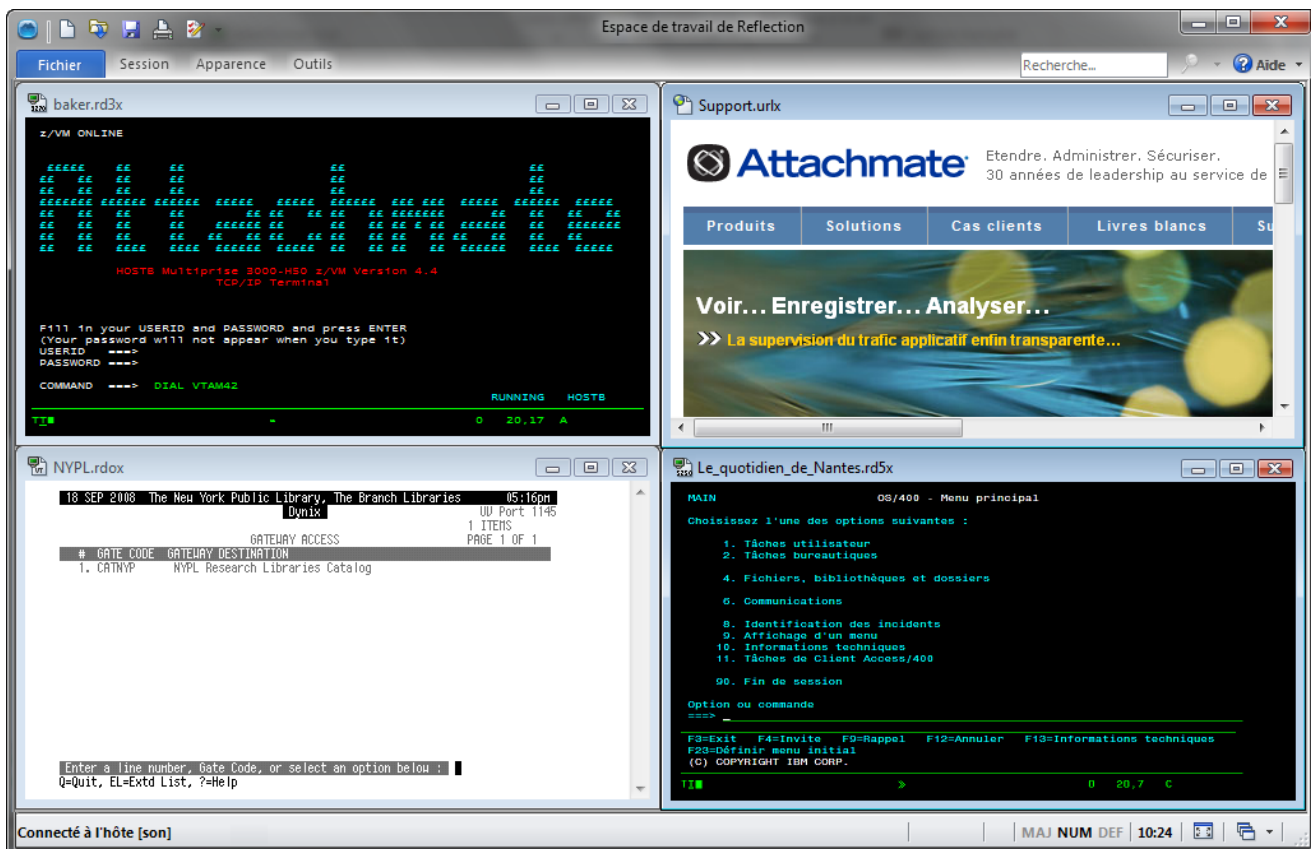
Espace de travail de Reflection

Fichier Session Apparence Outils

Recherche...

Aide

baker.rd3x

z/VM ONLINE

HOSTB Multiprise 3000-H50 z/VM Version 4.4
TCP/IP Terminal

Fill in your USERID and PASSWORD and press ENTER
(Your password will not appear when you type it)
USERID ===>
PASSWORD ===>

COMMAND ===> DIAL VTAM42

RUNNING HOSTB

0 20,17 A

Support.urlx

Attachmate

Etendre. Administrer. Sécuriser.
30 années de leadership au service de

Produits | Solutions | Cas clients | Livres blancs | Su

Voir… Enregistrer… Analyser…

La supervision du trafic applicatif enfin transparente…

NYPL.rdox

18 SEP 2008 The New York Public Library, The Branch Libraries 05:16pm
Dynix
UV Port 1145
1 ITEMS
GATEWAY ACCESS PAGE 1 OF 1
# GATE CODE GATEWAY DESTINATION
1. CATNYP NYPL Research Libraries Catalog

Enter a line number, Gate Code, or select an option below :
Q=Quit, EL=Extd List, ?=Help

Le_quotidien_de_Nantes.rd5x

MAIN OS/400 - Menu principal

Choisissez l'une des options suivantes :

1. Tâches utilisateur
2. Tâches bureautiques

4. Fichiers, bibliothèques et dossiers

6. Communications

8. Identification des incidents
9. Affichage d'un menu
10. Informations techniques
11. Tâches de Client Access/400

90. Fin de session

Option ou commande
===> _

F3=Exit F4=Invite F9=Rappel F12=Annuler F13=Informations techniques
F23=Définir menu initial
(C) COPYRIGHT IBM CORP.

0 20,7 C

Connecté à l'hôte [son]

MAJ NUM DEF 10:24